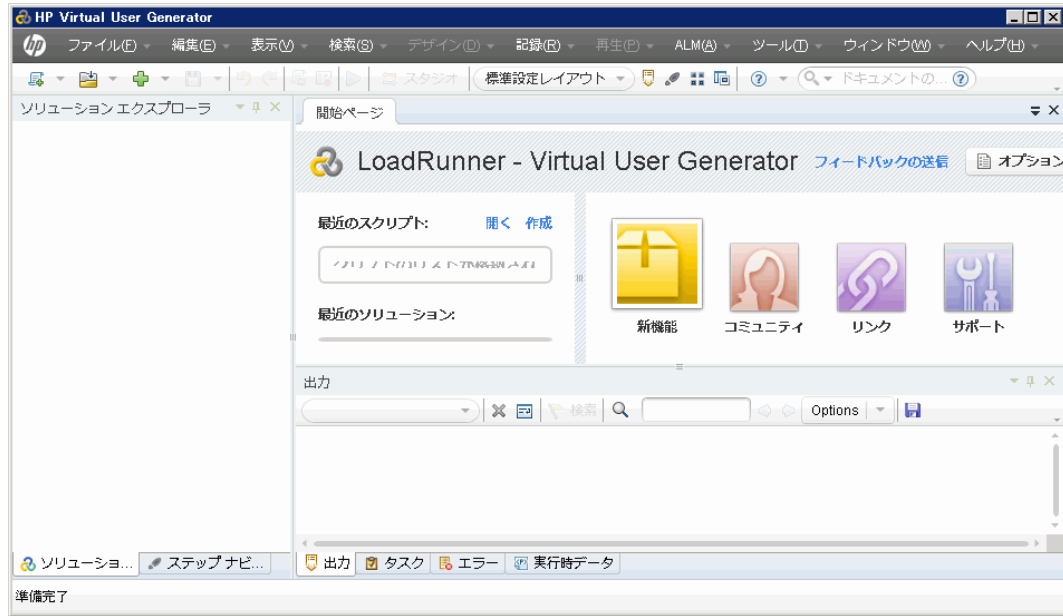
HP Virtual User Generator

ファイル(F) 編集(E) 表示(V) 検索(S) デザイン(D) 記録(R) 再生(P) ALM(A) ツール(T) ウィンドウ(W) ヘルプ(H)

スタジオ 標準設定レイアウト ドキュメントの...

ソリューション エクスプローラ

開始ページ

LoadRunner - Virtual User Generator フィードバックの送信 オプション

最近のスクリプト: 開く 作成

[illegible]

最近のソリューション:

新機能 コミュニティ リンク サポート

出力

検索 Options

ソリューショ... ステップ ナビ...

出力 タスク エラー 実行時データ

準備完了